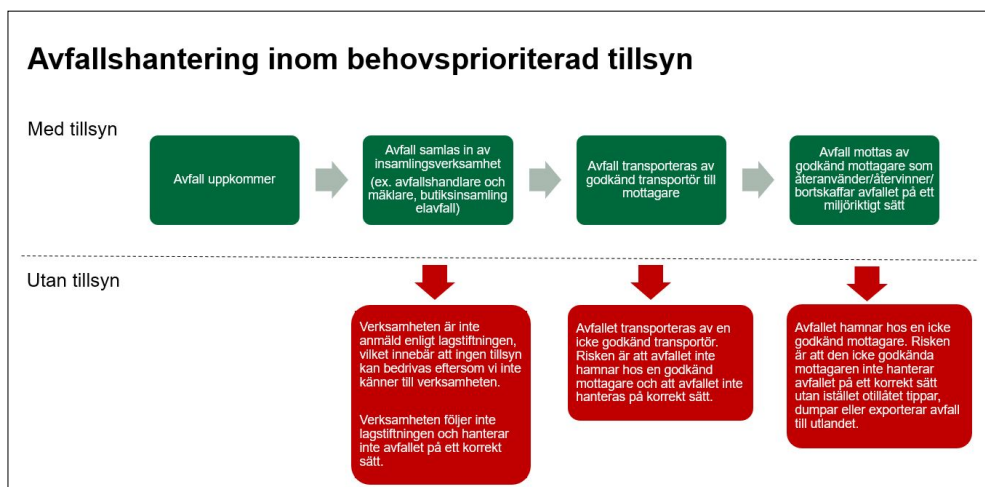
Avfallshantering inom behovsprioriterad tillsyn

Med tillsyn

Avfall uppkommer

Avfall samlas in av insamlingsverksamhet

(ex. avfallshandlare och mäklare, butiksinsamling elavfall)

Avfall transporteras av godkänd transportör till mottagare

Avfall mottas av godkänd mottagare som återanvänder/återvinner/ bortskaffar avfallet på ett miljöriktigt sätt

Utan tillsyn

Verksamheten är inte anmäld enligt lagstiftningen, vilket innebär att ingen tillsyn kan bedrivas eftersom vi inte känner till verksamheten.

Verksamheten följer inte lagstiftningen och hanterar inte avfallet på ett korrekt sätt.

Avfallet transporteras av en icke godkänd transportör. Risken är att avfallet inte hamnar hos en godkänd mottagare och att avfallet inte hanteras på korrekt sätt.

Avfallet hamnar hos en icke godkänd mottagare. Risken är att den icke godkända mottagaren inte hanterar avfallet på ett korrekt sätt utan istället otillåtet tippar, dumpar eller exporterar avfall till utlandet.